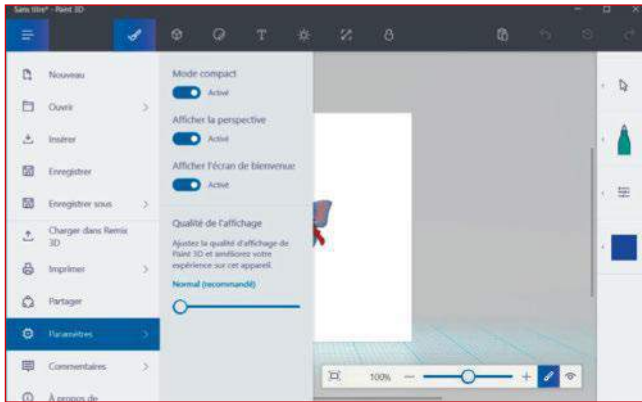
Sans titre* - Paint 3D

Nouveau

Ouvrir

Insérer

Enregistrer

Enregistrer sous

Charger dans Remix 3D

Imprimer

Partager

Paramètres

Commentaires

À propos de

Mode compact

Activé

Afficher la perspective

Activé

Afficher l'écran de bienvenue

Activé

Qualité de l'affichage

Ajustez la qualité d'affichage de Paint 3D et améliorez votre expérience sur cet appareil.

Normal (recommandé)

100%